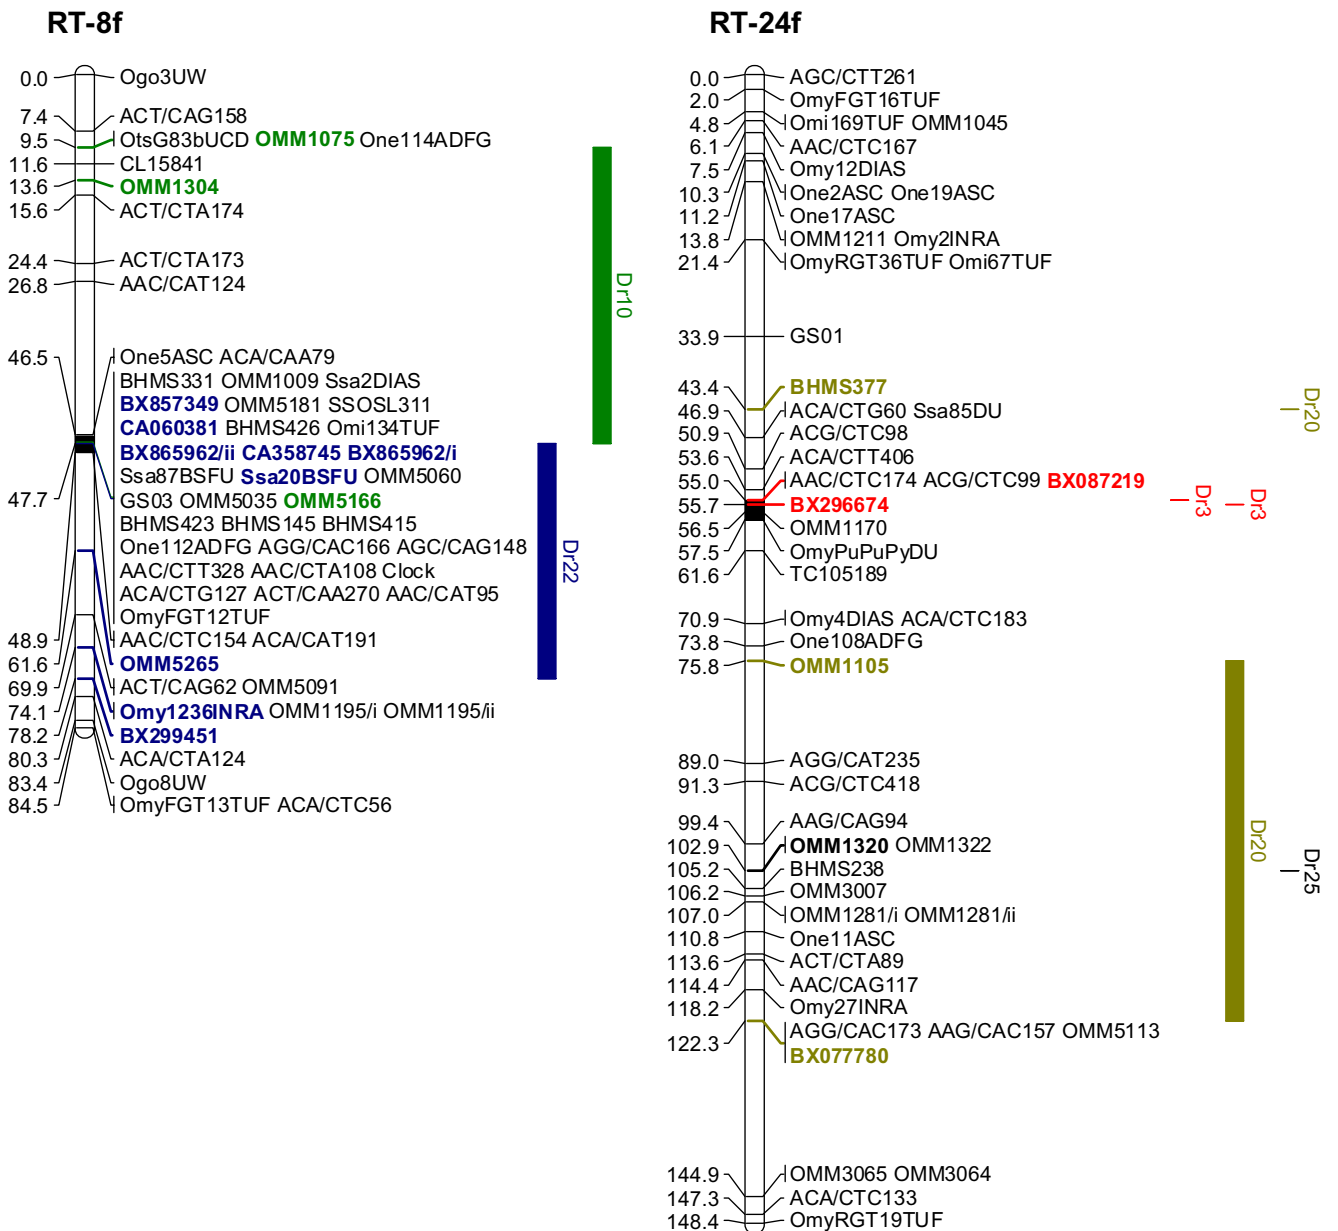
RT-8f

0.0 Ogo3UW
7.4 ACT/CAG158
9.5 OtsG83bUCD OMM1075 One114ADFG
11.6 CL15841
13.6 OMM1304
15.6 ACT/CTA174
24.4 ACT/CTA173
26.8 AAC/CAT124
46.5 One5ASC ACA/CAA79
BHMS331 OMM1009 Ssa2DIAS
BX857349 OMM5181 SSOSL311
CA060381 BHMS426 Omi134TUF
BX865962/ii CA358745 BX865962/i
Ssa87BSFU Ssa20BSFU OMM5060
47.7 GS03 OMM5035 OMM5166
BHMS423 BHMS145 BHMS415
One112ADFG AGG/CAC166 AGC/CTG148
AAC/CTT328 AAC/CTA108 Clock
ACA/CTG127 ACT/CAA270 AAC/CAT95
OmyFGT12TUF
48.9 AAC/CTC154 ACA/CAT191
61.6 OMM5265
69.9 ACT/CAG62 OMM5091
74.1 Omy1236INRA OMM1195/i OMM1195/ii
78.2 BX299451
80.3 ACA/CTA124
83.4 Ogo8UW
84.5 OmyFGT13TUF ACA/CTC56

Dr10
Dr22

RT-24f

0.0 AGC/CTT261
2.0 OmyFGT16TUF
4.8 Omi169TUF OMM1045
6.1 AAC/CTC167
7.5 Omy12DIAS
10.3 One2ASC One19ASC
11.2 One17ASC
13.8 OMM1211 Omy2INRA
21.4 OmyRGT36TUF Omi67TUF
33.9 GS01
43.4 BHMS377
46.9 ACA/CTG60 Ssa85DU
50.9 ACG/CTC98
53.6 ACA/CTT406
55.0 AAC/CTC174 ACG/CTC99 BX087219
55.7 BX296674
56.5 OMM1170
57.5 OmyPuPuPyDU
61.6 TC105189
70.9 Omy4DIAS ACA/CTC183
73.8 One108ADFG
75.8 OMM1105
89.0 AGG/CAT235
91.3 ACG/CTC418
99.4 AAG/CAG94
102.9 OMM1320 OMM1322
105.2 BHMS238
106.2 OMM3007
107.0 OMM1281/i OMM1281/ii
110.8 One11ASC
113.6 ACT/CTA89
114.4 AAC/CAG117
118.2 Omy27INRA
122.3 AGG/CAC173 AAG/CAC157 OMM5113
BX077780
144.9 OMM3065 OMM3064
147.3 ACA/CTC133
148.4 OmyRGT19TUF

Dr20
Dr3
Dr3
Dr20
Dr25